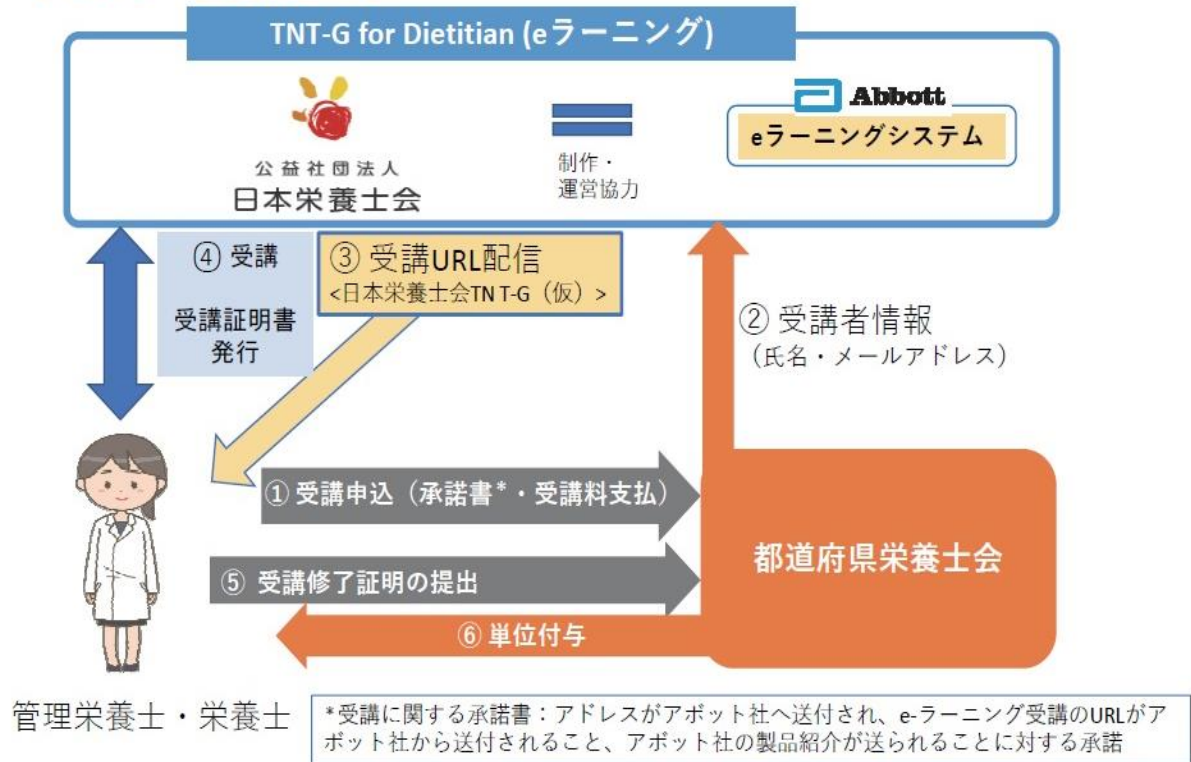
TNT-G for Dietitian (eラーニング)

公益社団法人
日本栄養士会

制作・
運営協力

Abbott
eラーニングシステム

④ 受講

受講証明書
発行

③ 受講URL配信
<日本栄養士会TN T-G（仮）>

② 受講者情報
（氏名・メールアドレス）

① 受講申込（承諾書*・受講料支払）

⑤ 受講修了証明の提出

都道府県栄養士会

⑥ 単位付与

管理栄養士・栄養士

*受講に関する承諾書：アドレスがアボット社へ送付され、e-ラーニング受講のURLがアボット社から送付されること、アボット社の製品紹介が送られることに対する承諾